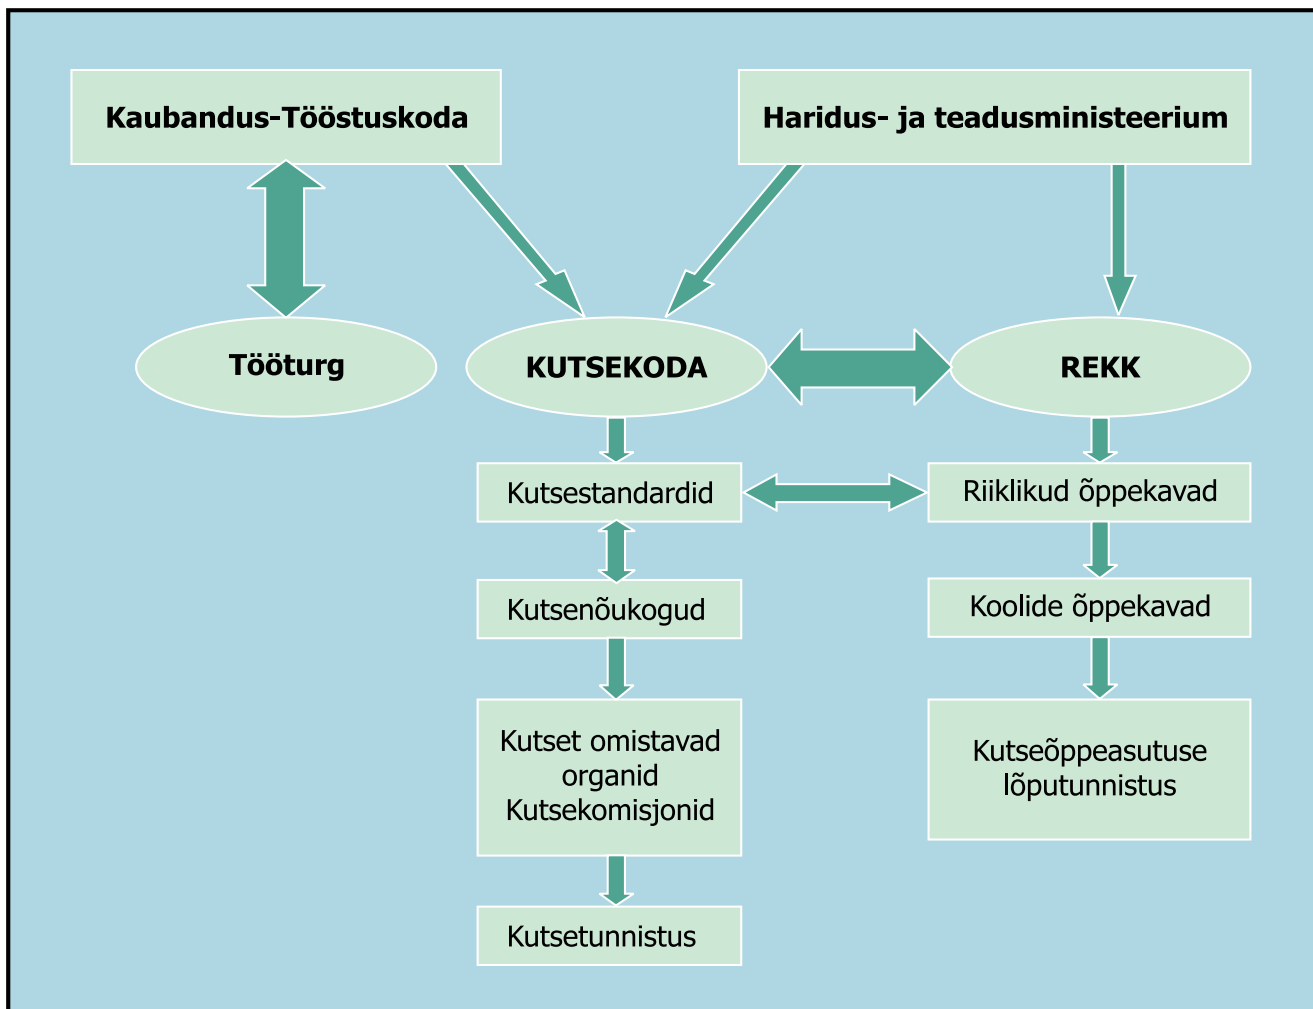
Kaubandus-Tööstuskoda

Haridus- ja teadusministeerium

Tööturg

KUTSEKODA

REKK

Kutsestandardid

Riiklikud õppekavad

Kutsenõukogud

Koolide õppekavad

Kutset omistavad organid Kutsekomisjonid

Kutseõppeasutuse lõputunnistus

Kutsetunnistus